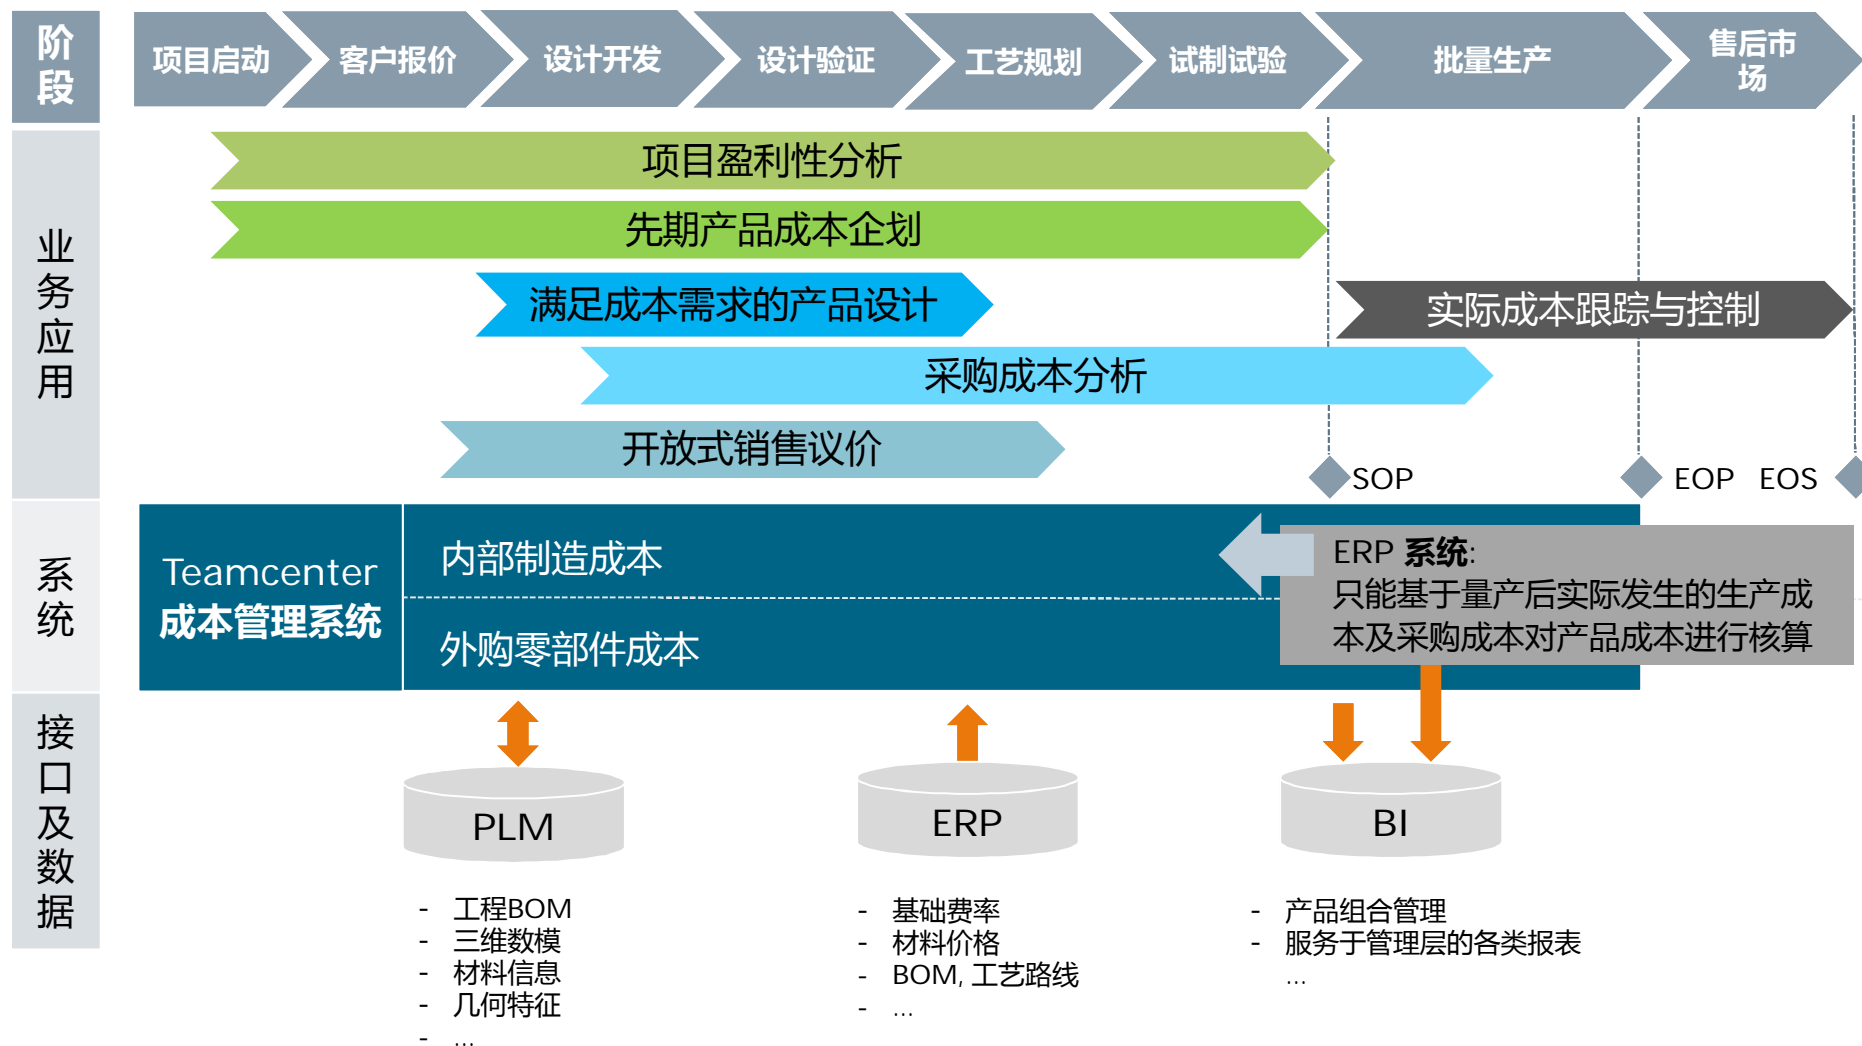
阶段

项目启动 客户报价 设计开发 设计验证 工艺规划 试制试验 批量生产 售后市场

业务应用

项目盈利性分析

先期产品成本企划

满足成本需求的产品设计

实际成本跟踪与控制

采购成本分析

开放式销售议价

SOP EOP EOS

系统

Teamcenter
成本管理系统

内部制造成本

外购零部件成本

ERP 系统:
只能基于量产后实际发生的生产成本及采购成本对产品成本进行核算

接口及数据

PLM

ERP

BI

- 工程BOM
- 三维数模
- 材料信息
- 几何特征
- ...

- 基础费率
- 材料价格
- BOM, 工艺路线
- ...

- 产品组合管理
- 服务于管理层的各类报表
...